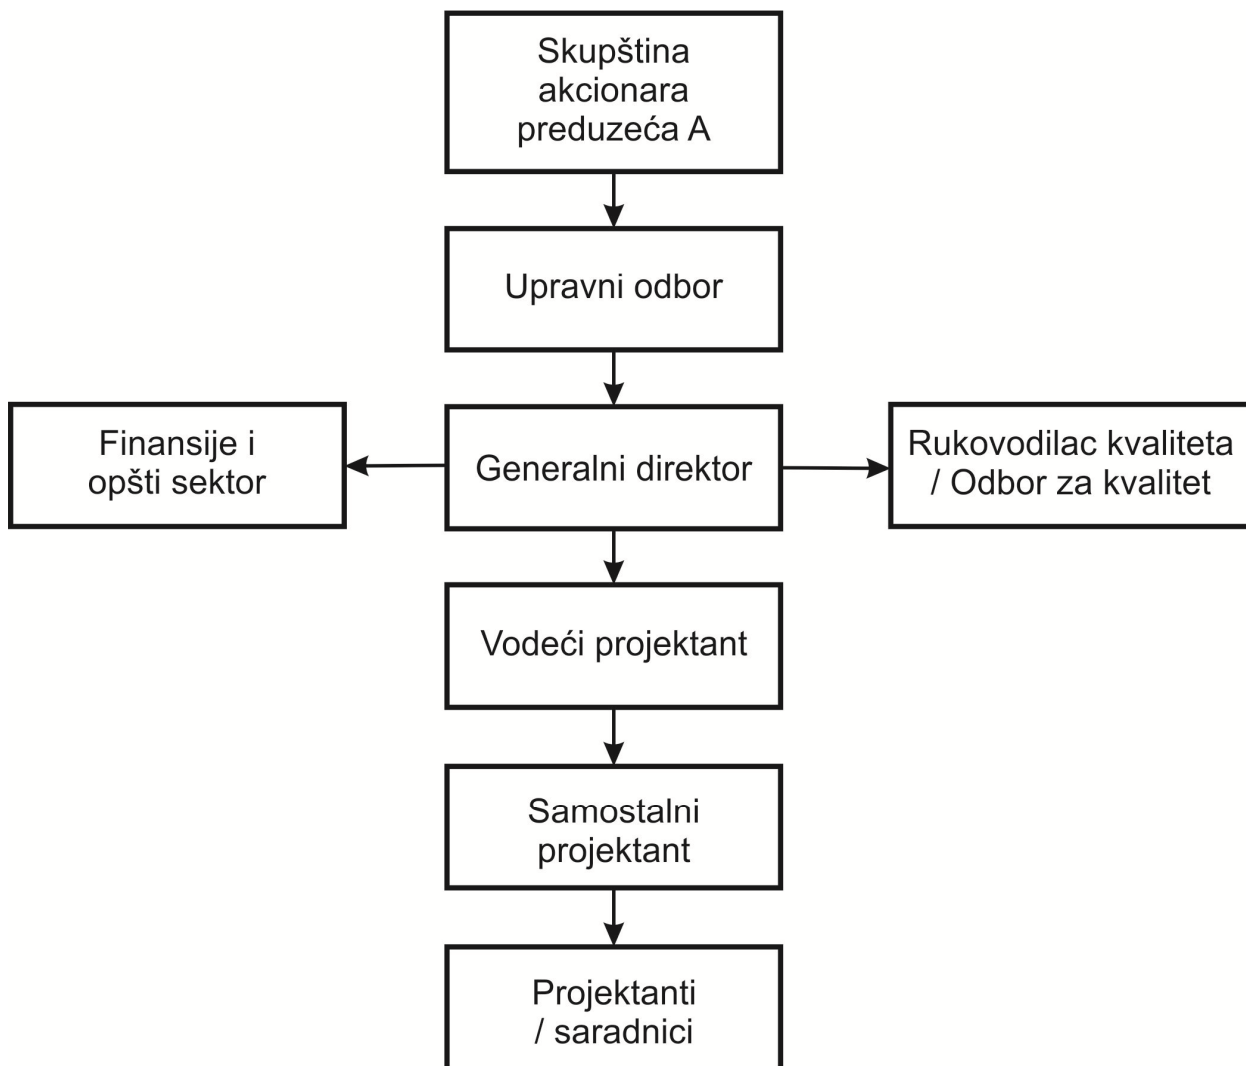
Skupština akcionara preduzeća A

Upravni odbor

Finansije i opšti sektor

Generalni direktor

Rukovodilac kvaliteta / Odbor za kvalitet

Vodeći projektant

Samostalni projektant

Projektanti / saradnici